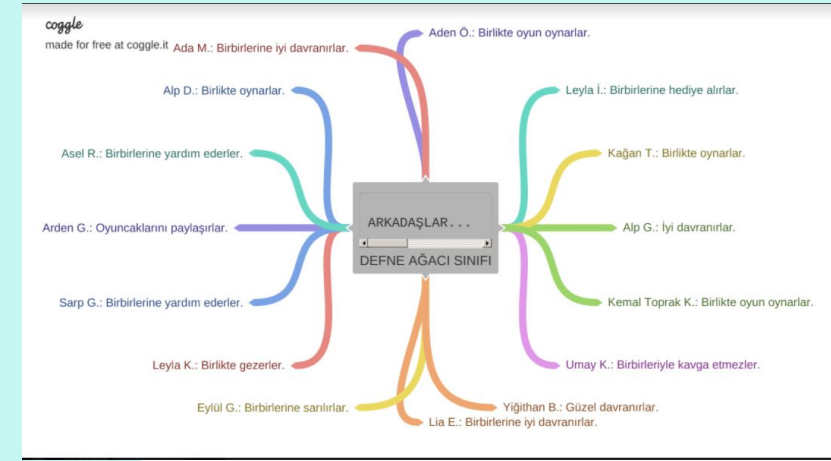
coggle
made for free at coggle.it

ARKADAŞLAR . . .
DEFNE AĞACI SINIFI

Ada M.: Birbirlerine iyi davranırlar.
Aden Ö.: Birlikte oyun oynarlar.
Alp D.: Birlikte oynarlar.
Leyla İ.: Birbirlerine hediye alırlar.
Asel R.: Birbirlerine yardım ederler.
Kağan T.: Birlikte oynarlar.
Arden G.: Oyuncaklarını paylaşırlar.
Alp G.: İyi davranırlar.
Sarp G.: Birbirlerine yardım ederler.
Kemal Toprak K.: Birlikte oyun oynarlar.
Leyla K.: Birlikte gezerler.
Umay K.: Birbirleriyle kavga etmezler.
Eylül G.: Birbirlerine sarılırlar.
Yiğithan B.: Güzel davranırlar.
Lia E.: Birbirlerine iyi davranırlar.